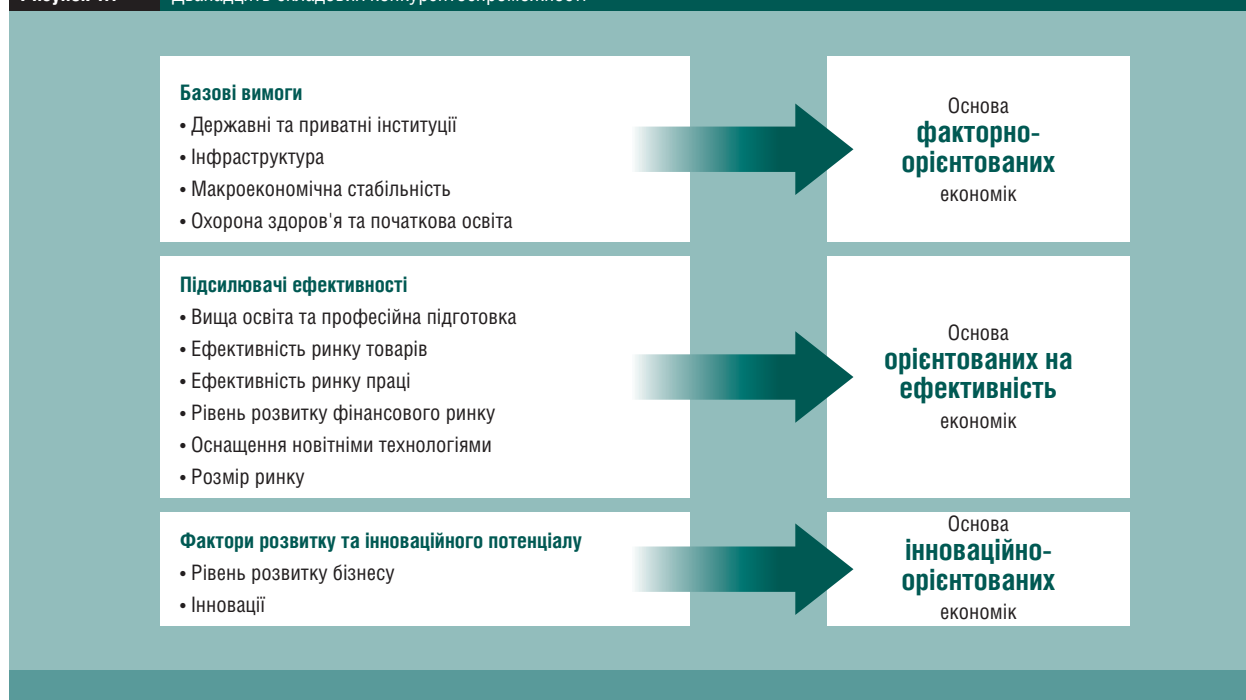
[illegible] Дванадцять складових конкурентоспроможності

**Базові вимоги**
• Державні та приватні інституції
• Інфраструктура
• Макроекономічна стабільність
• Охорона здоров'я та початкова освіта

Основа **факторно-орієнтованих** економік

**Підсилювачі ефективності**
• Вища освіта та професійна підготовка
• Ефективність ринку товарів
• Ефективність ринку праці
• Рівень розвитку фінансового ринку
• Оснащення новітніми технологіями
• Розмір ринку

Основа **орієнтованих на ефективність** економік

**Фактори розвитку та інноваційного потенціалу**
• Рівень розвитку бізнесу
• Інновації

Основа **інноваційно-орієнтованих** економік